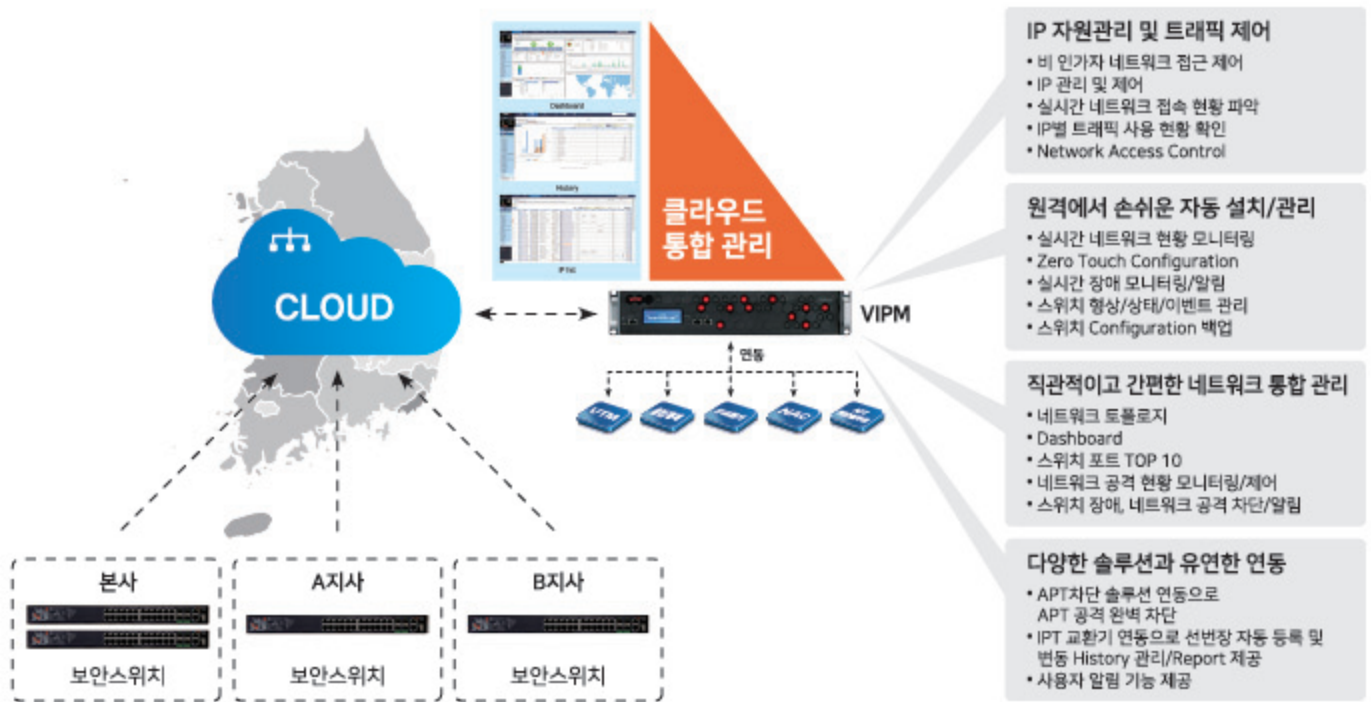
CLOUD

Dashboard

History

IP list

클라우드
통합 관리

VIPM

연동

UTM

IDS

SMS

NAC

IPT

본사

보안스위치

A지사

보안스위치

B지사

보안스위치

IP 자원관리 및 트래픽 제어
• 비 인가자 네트워크 접근 제어
• IP 관리 및 제어
• 실시간 네트워크 접속 현황 파악
• IP별 트래픽 사용 현황 확인
• Network Access Control

원격에서 손쉬운 자동 설치/관리
• 실시간 네트워크 현황 모니터링
• Zero Touch Configuration
• 실시간 장애 모니터링/알림
• 스위치 형상/상태/이벤트 관리
• 스위치 Configuration 백업

직관적이고 간편한 네트워크 통합 관리
• 네트워크 토폴로지
• Dashboard
• 스위치 포트 TOP 10
• 네트워크 공격 현황 모니터링/제어
• 스위치 장애, 네트워크 공격 차단/알림

다양한 솔루션과 유연한 연동
• APT차단 솔루션 연동으로 APT 공격 완벽 차단
• IPT 교환기 연동으로 선번장 자동 등록 및 변동 History 관리/Report 제공
• 사용자 알림 기능 제공